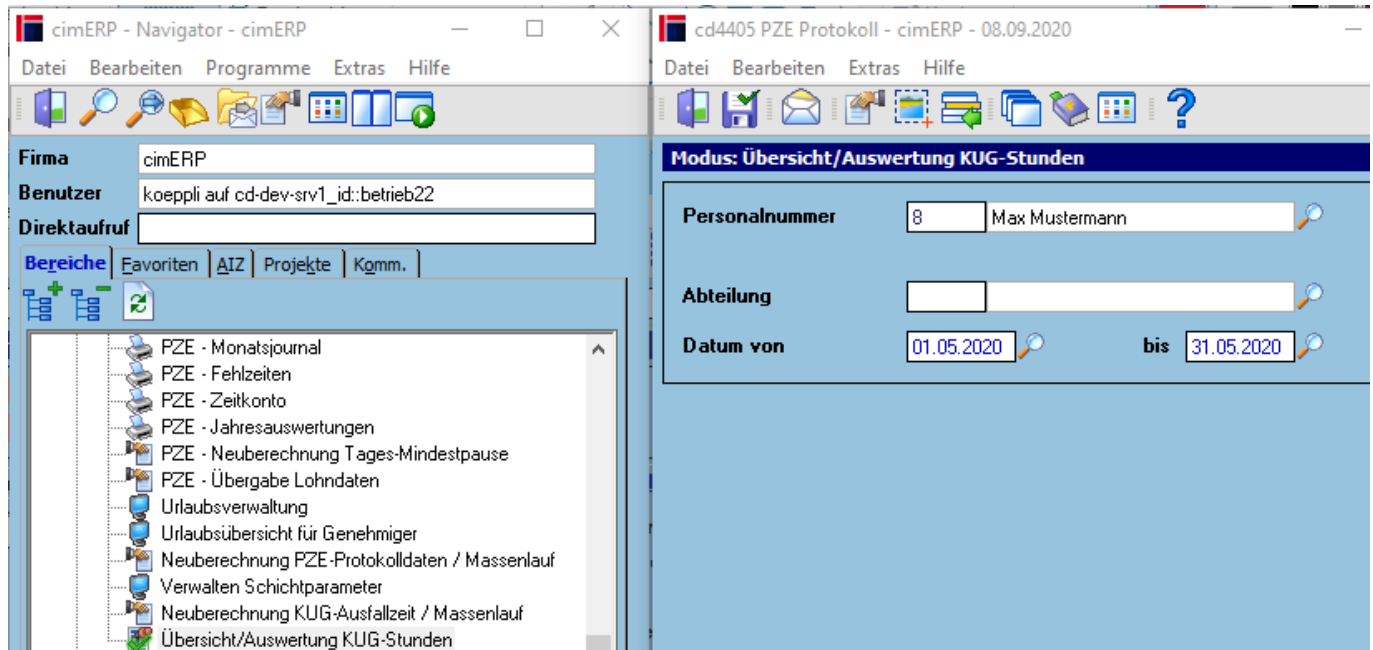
cimERP - Navigator - cimERP

Datei Bearbeiten Programme Extras Hilfe

Firma cimERP
Benutzer koeppli auf cd-dev-srv1_id::betrieb22
Direktaufruf

Bereiche | Favoriten | AIZ | Projekte | Komm.

PZE - Monatsjournal
PZE - Fehlzeiten
PZE - Zeitkonto
PZE - Jahresauswertungen
PZE - Neuberechnung Tages-Mindestpause
PZE - Übergabe Lohndaten
Urlaubsverwaltung
Urlaubsübersicht für Genehmiger
Neuberechnung PZE-Protokolldaten / Massenlauf
Verwalten Schichtparameter
Neuberechnung KUG-Ausfallzeit / Massenlauf
Übersicht/Auswertung KUG-Stunden

cd4405 PZE Protokoll - cimERP - 08.09.2020

Datei Bearbeiten Extras Hilfe

Modus: Übersicht/Auswertung KUG-Stunden

Personalnummer 8 Max Mustermann

Abteilung

Datum von 01.05.2020 bis 31.05.2020